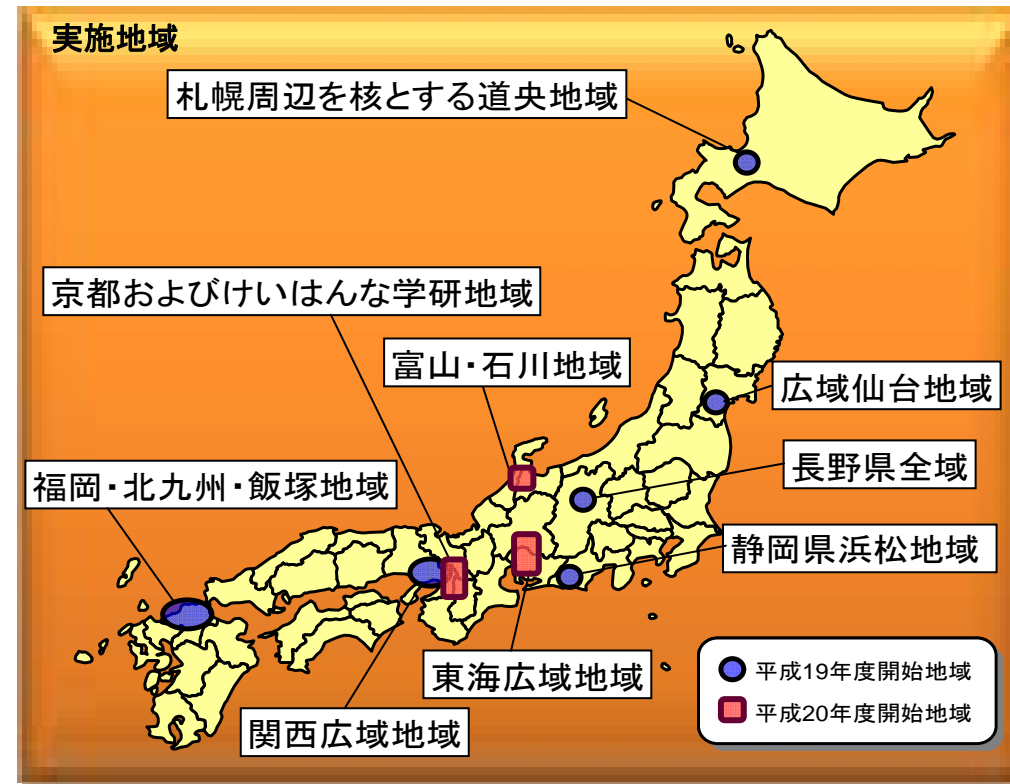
実施地域

札幌周辺を核とする道央地域

京都およびけいはんな学研地域

富山・石川地域

広域仙台地域

福岡・北九州・飯塚地域

長野県全域

静岡県浜松地域

東海広域地域

関西広域地域

平成19年度開始地域

平成20年度開始地域